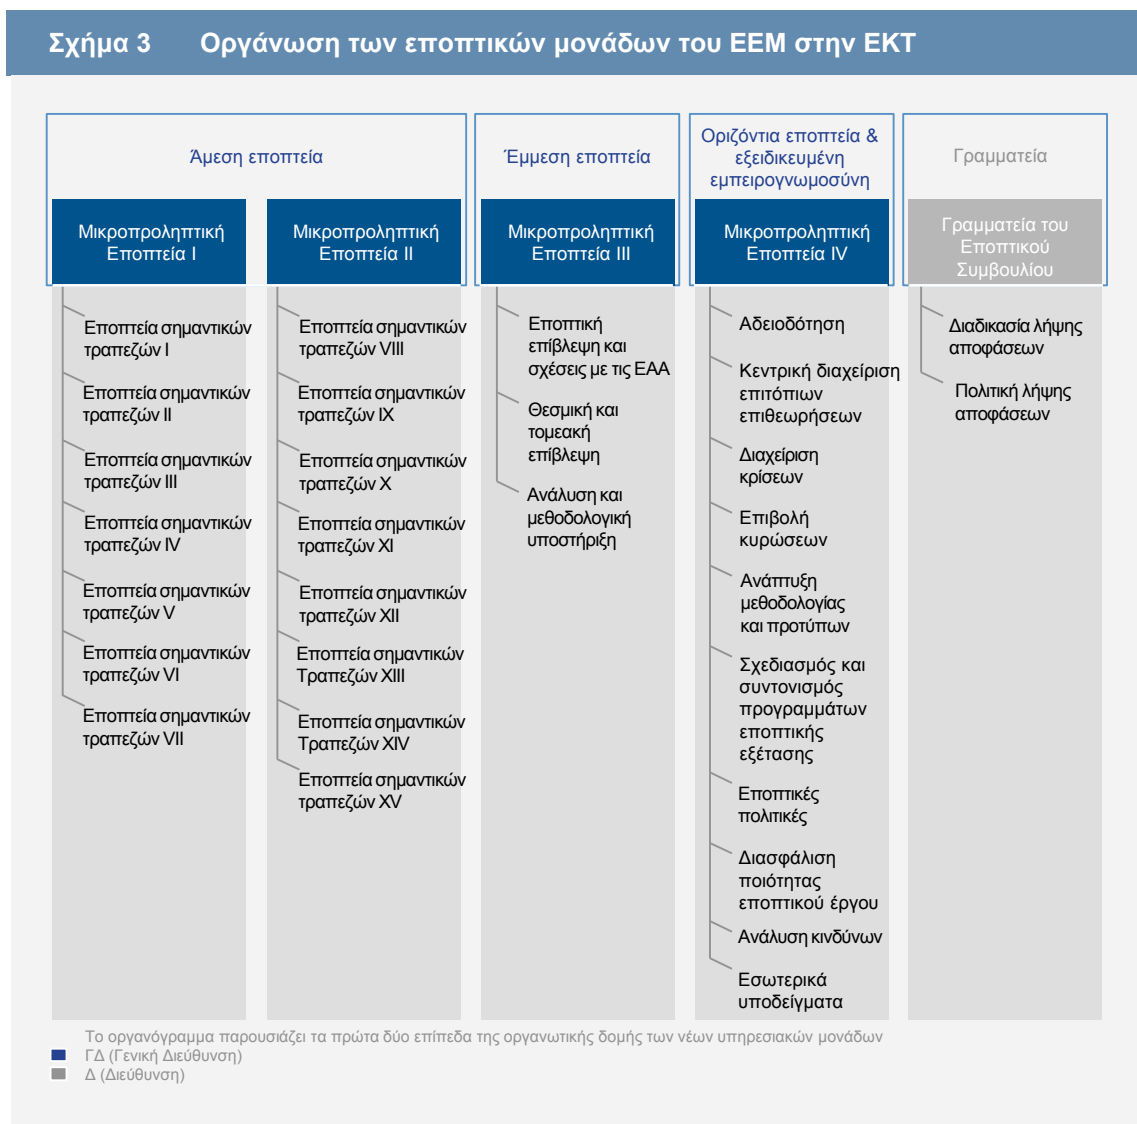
Σχήμα 3 Οργάνωση των εποπτικών μονάδων του ΕΕΜ στην ΕΚΤ

Άμεση εποπτεία

Μικροπροληπτική Εποπτεία I

Εποπτεία σημαντικών τραπεζών I

Εποπτεία σημαντικών τραπεζών II

Εποπτεία σημαντικών τραπεζών III

Εποπτεία σημαντικών τραπεζών IV

Εποπτεία σημαντικών τραπεζών V

Εποπτεία σημαντικών τραπεζών VI

Εποπτεία σημαντικών τραπεζών VII

Μικροπροληπτική Εποπτεία II

Εποπτεία σημαντικών τραπεζών VIII

Εποπτεία σημαντικών τραπεζών IX

Εποπτεία σημαντικών τραπεζών X

Εποπτεία σημαντικών τραπεζών XI

Εποπτεία σημαντικών τραπεζών XII

Εποπτεία σημαντικών Τραπεζών XIII

Εποπτεία σημαντικών Τραπεζών XIV

Εποπτεία σημαντικών τραπεζών XV

Έμμεση εποπτεία

Μικροπροληπτική Εποπτεία III

Εποπτική επίβλεψη και σχέσεις με τις ΕΑΑ

Θεσμική και τομεακή επίβλεψη

Ανάλυση και μεθοδολογική υποστήριξη

Οριζόντια εποπτεία & εξειδικευμένη εμπειρογνωμοσύνη

Μικροπροληπτική Εποπτεία IV

Αδειοδότηση

Κεντρική διαχείριση επιτόπιων επιθεωρήσεων

Διαχείριση κρίσεων

Επιβολή κυρώσεων

Ανάπτυξη μεθοδολογίας και προτύπων

Σχεδιασμός και συντονισμός προγραμμάτων εποπτικής εξέτασης

Εποπτικές πολιτικές

Διασφάλιση ποιότητας εποπτικού έργου

Ανάλυση κινδύνων

Εσωτερικά υποδείγματα

Γραμματεία

Γραμματεία του Εποπτικού Συμβουλίου

Διαδικασία λήψης αποφάσεων

Πολιτική λήψης αποφάσεων

Το οργανόγραμμα παρουσιάζει τα πρώτα δύο επίπεδα της οργανωτικής δομής των νέων υπηρεσιακών μονάδων
ΓΔ (Γενική Διεύθυνση)
Δ (Διεύθυνση)